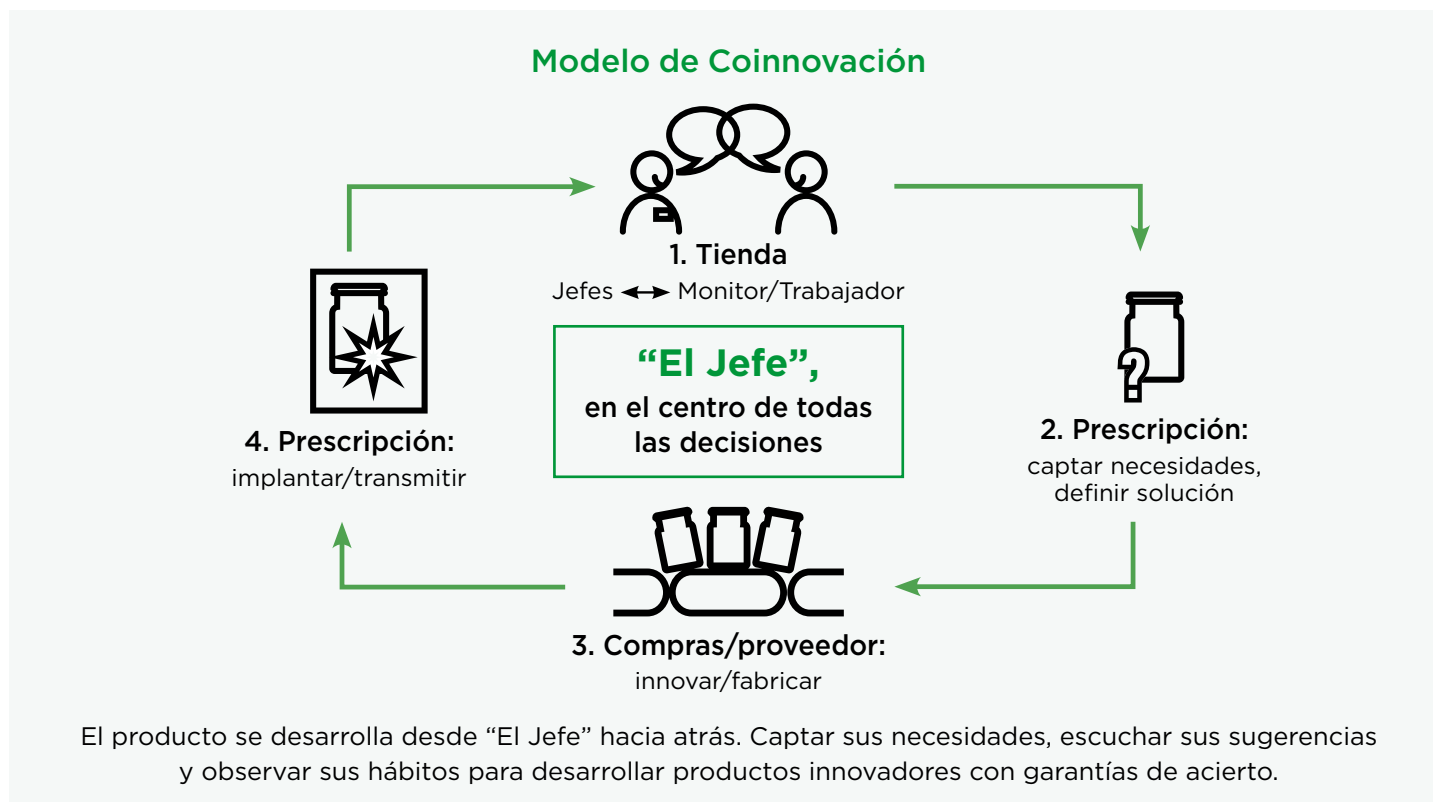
Modelo de Coinnovación

1. Tienda
Jefes ↔ Monitor/Trabajador

“El Jefe”,
en el centro de todas las decisiones

2. Prescripción:
captar necesidades, definir solución

3. Compras/proveedor:
innovar/fabricar

4. Prescripción:
implantar/transmitir

El producto se desarrolla desde “El Jefe” hacia atrás. Captar sus necesidades, escuchar sus sugerencias y observar sus hábitos para desarrollar productos innovadores con garantías de acierto.